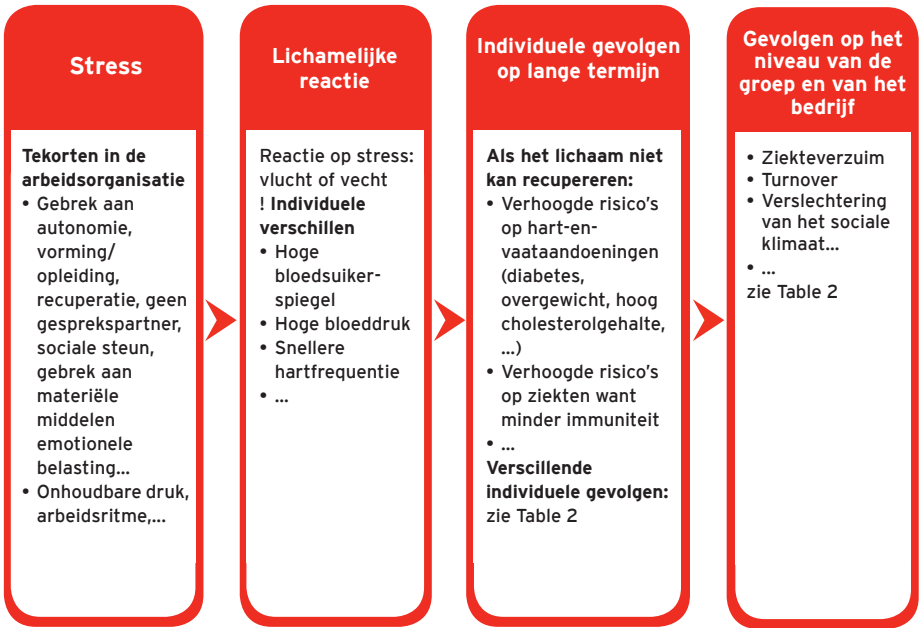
Stress

Tekorten in de arbeidsorganisatie
• Gebrek aan autonomie, vorming/ opleiding, recuperatie, geen gesprekspartner, sociale steun, gebrek aan materiële middelen emotionele belasting…
• Onhoudbare druk, arbeidsritme,…

Lichamelijke reactie

Reactie op stress: vlucht of vecht
! Individuele verschillen
• Hoge bloedsuikerspiegel
• Hoge bloeddruk
• Snellere hartfrequentie
• …

Individuele gevolgen op lange termijn

Als het lichaam niet kan recupereren:
• Verhoogde risico's op hart-en-vaataandoeningen (diabetes, overgewicht, hoog cholesterolgehalte, …)
• Verhoogde risico's op ziekten want minder immuniteit
• …
Verscillende individuele gevolgen: zie Table 2

Gevolgen op het niveau van de groep en van het bedrijf

• Ziekteverzuim
• Turnover
• Verslechtering van het sociale klimaat…
• …
zie Table 2